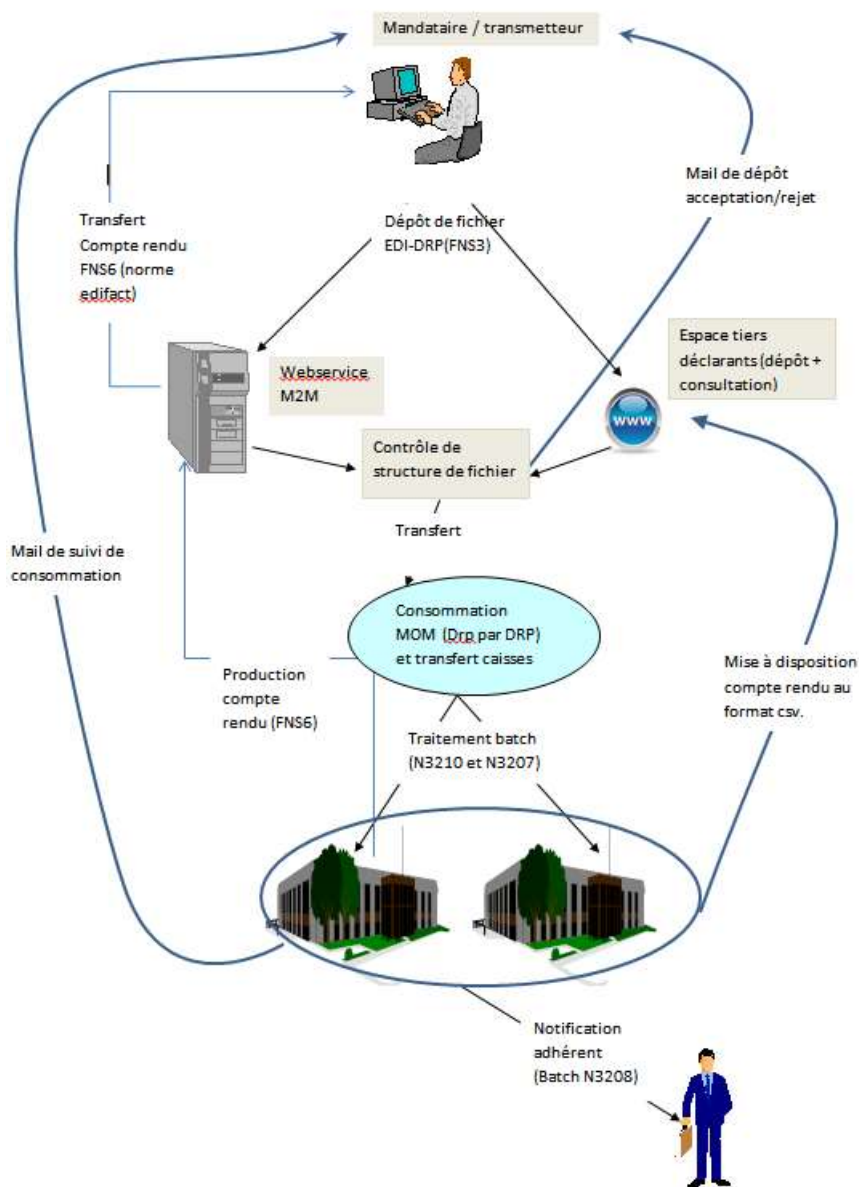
Mandataire / transmetteur

Mail de dépôt acceptation/rejet

Transfert Compte rendu FNS6 (norme edifact)

Dépôt de fichier EDI-DRP(FNS3)

Espace tiers déclarants (dépôt + consultation)

Webservice M2M

www

Contrôle de structure de fichier

Transfert

Mail de suivi de consommation

Consommation MOM (Drp par DRP) et transfert caisses

Mise à disposition compte rendu au format csv.

Production compte rendu (FNS6)

Traitement batch (N3210 et N3207)

Notification adhérent (Batch N3208)